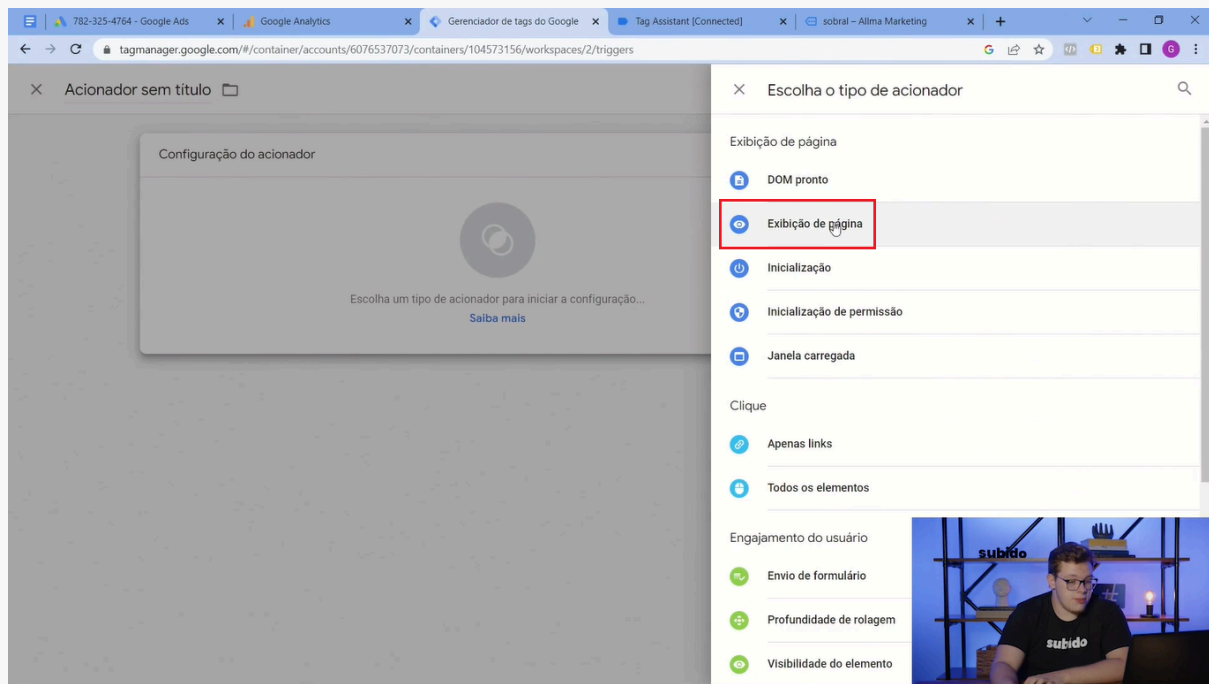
782-325-4764 - Google Ads
Google Analytics
Gerenciador de tags do Google
Tag Assistant [Connected]
sobral – Allma Marketing

tagmanager.google.com/#/container/accounts/6076537073/containers/104573156/workspaces/2/triggers

Acionador sem título

Configuração do acionador

Escolha um tipo de acionador para iniciar a configuração...
Saiba mais

Escolha o tipo de acionador

Exibição de página
DOM pronto
Exibição de página
Inicialização
Inicialização de permissão
Janela carregada

Clique
Apenas links
Todos os elementos

Engajamento do usuário
Envio de formulário
Profundidade de rolagem
Visibilidade do elemento

subido
subido